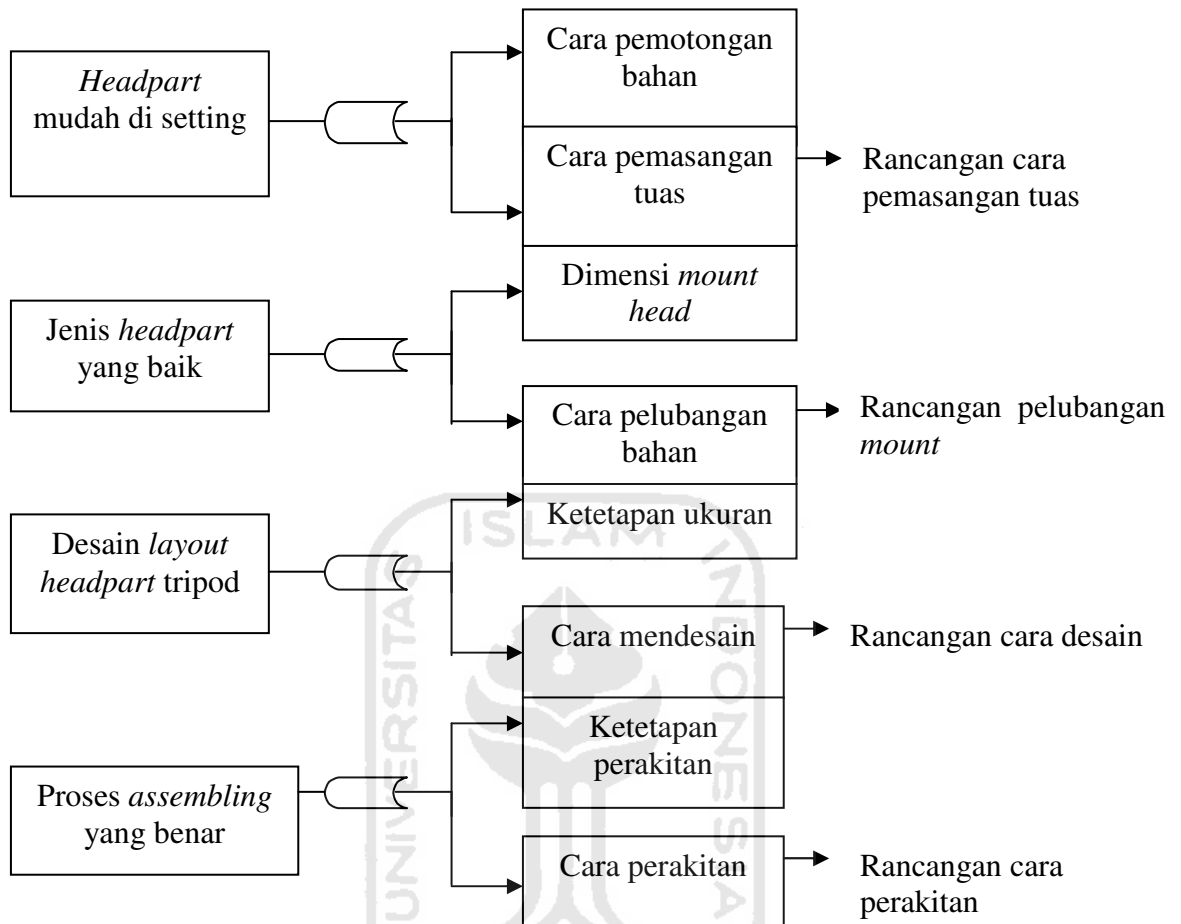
Headpart mudah di setting

Cara pemotongan bahan

Cara pemasangan tuas

Rancangan cara pemasangan tuas

Dimensi mount head

Jenis headpart yang baik

Cara pelubangan bahan

Rancangan pelubangan mount

Ketetapan ukuran

Desain layout headpart tripod

ISLAM

Cara mendesain

Rancangan cara desain

Ketetapan perakitan

Proses assembling yang benar

Cara perakitan

Rancangan cara perakitan

UNIVERSITAS

INDONESIA